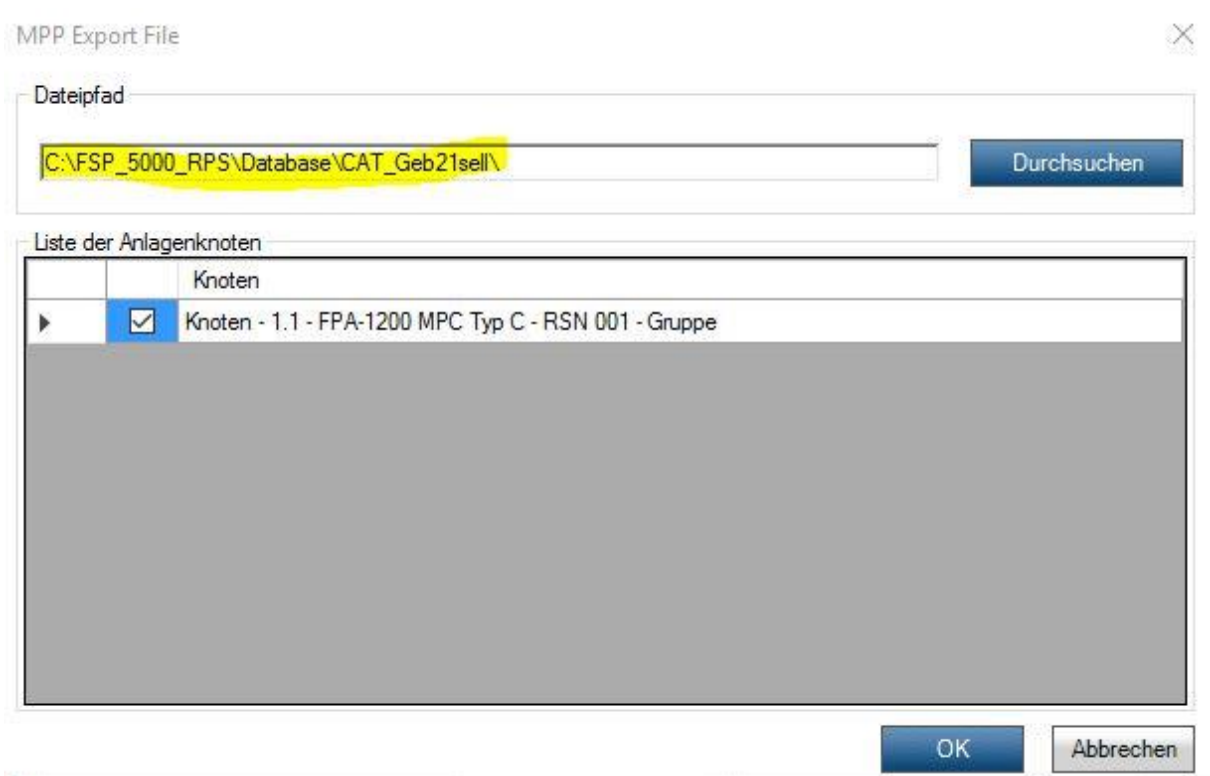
MPP Export File

Dateipfad

C:\FSP_5000_RPS\Database\CAT_Geb21sell\

Durchsuchen

Liste der Anlagenknoten

| | | Knoten |
|---|---|---|
| ▶ | ☑ | Knoten - 1.1 - FPA-1200 MPC Typ C - RSN 001 - Gruppe |

OK

Abbrechen